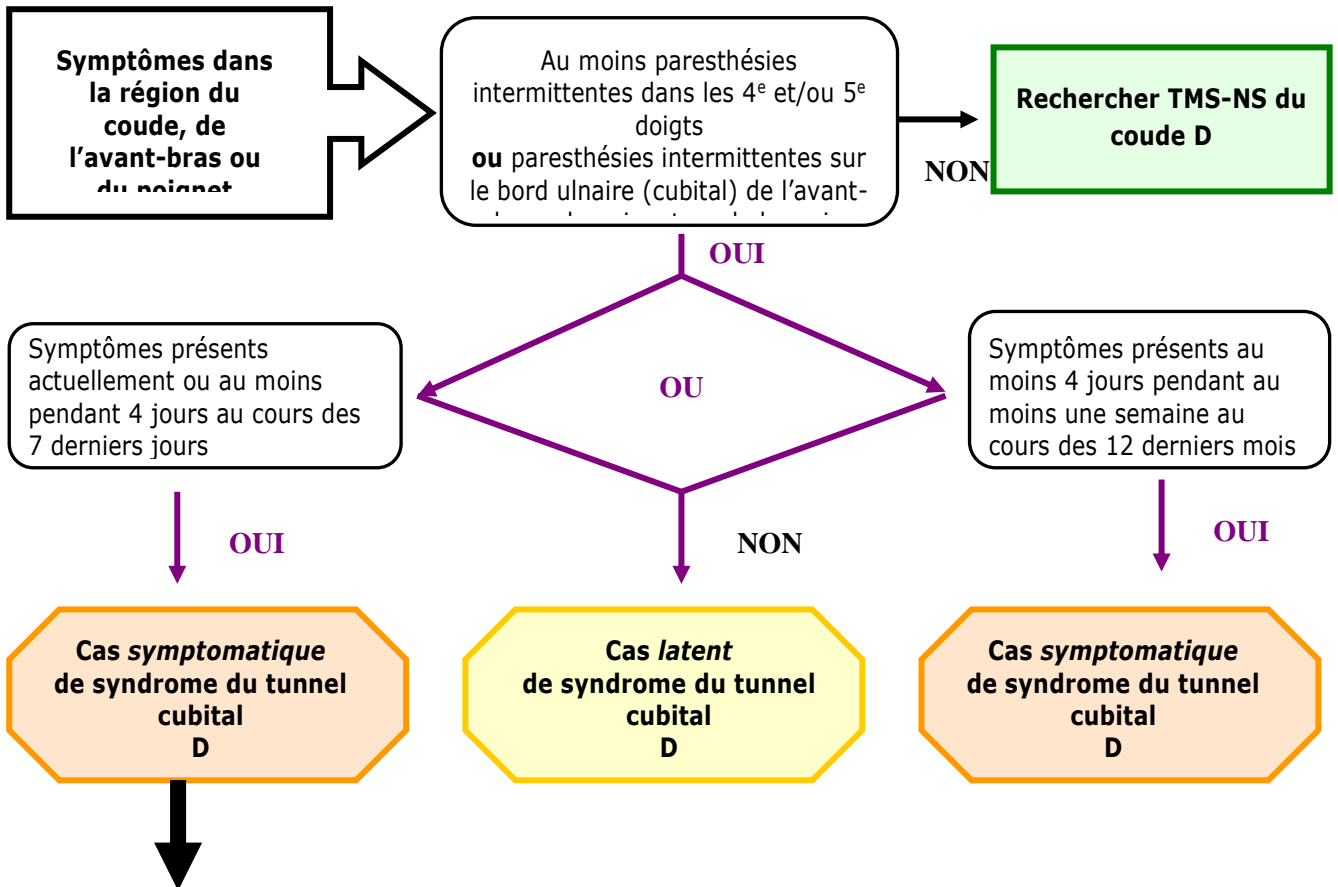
Symptômes dans la région du coude, de l'avant-bras ou du poignet

Au moins paresthésies intermittentes dans les 4$^e$ et/ou 5$^e$ doigts **ou** paresthésies intermittentes sur le bord ulnaire (cubital) de l'avant-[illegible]

NON

Rechercher TMS-NS du coude D

OUI

OU

Symptômes présents actuellement ou au moins pendant 4 jours au cours des 7 derniers jours

Symptômes présents au moins 4 jours pendant au moins une semaine au cours des 12 derniers mois

OUI

NON

OUI

Cas *symptomatique* de syndrome du tunnel cubital D

Cas *latent* de syndrome du tunnel cubital D

Cas *symptomatique* de syndrome du tunnel cubital D